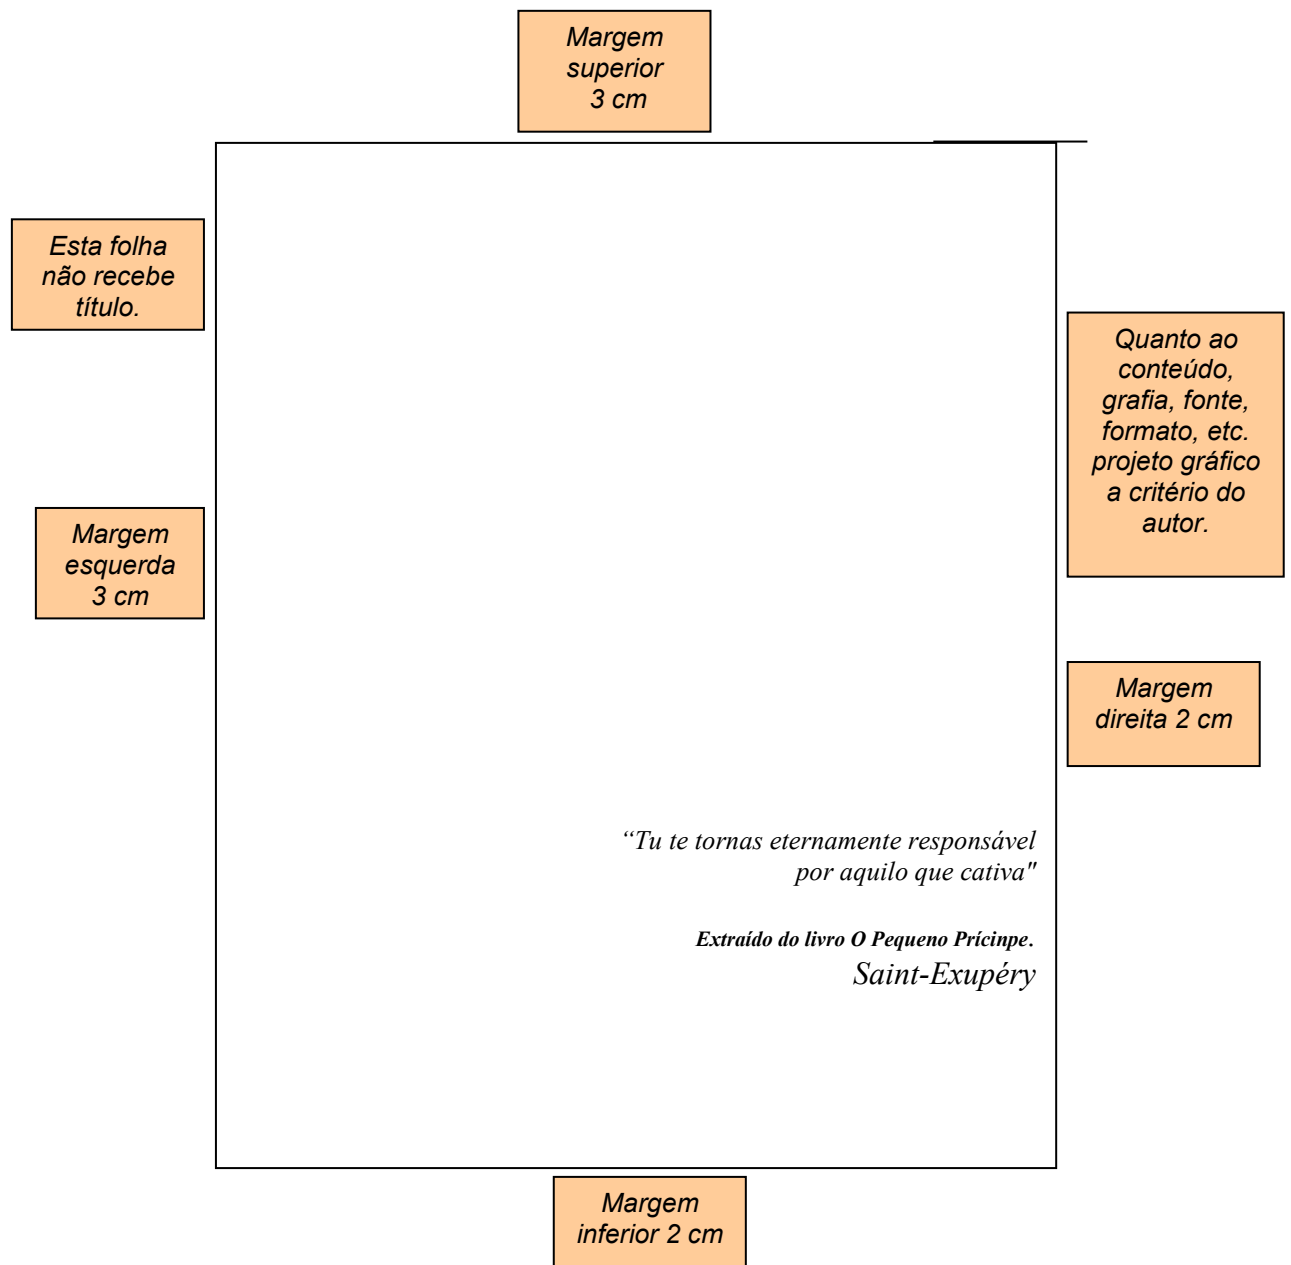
Margem superior 3 cm

Esta folha não recebe título.

Quanto ao conteúdo, grafia, fonte, formato, etc. projeto gráfico a critério do autor.

Margem esquerda 3 cm

Margem direita 2 cm

“Tu te tornas eternamente responsável por aquilo que cativa"

Extraído do livro O Pequeno Prícinpe.
Saint-Exupéry

Margem inferior 2 cm